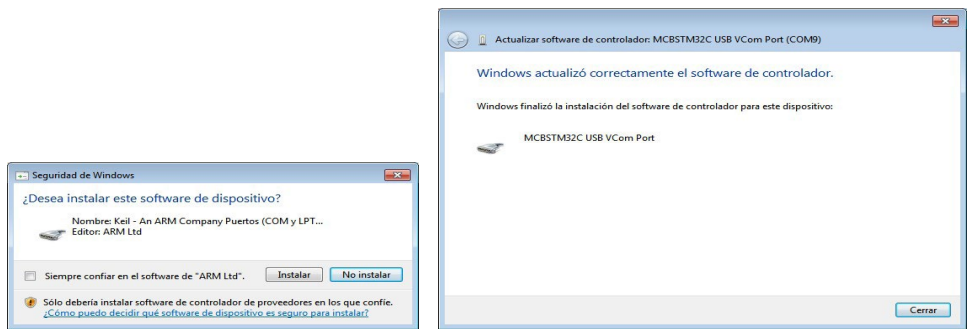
Seguridad de Windows

¿Desea instalar este software de dispositivo?

Nombre: Keil - An ARM Company Puertos (COM y LPT...
Editor: ARM Ltd

Siempre confiar en el software de "ARM Ltd".

Instalar

No instalar

Sólo debería instalar software de controlador de proveedores en los que confíe. ¿Cómo puedo decidir qué software de dispositivo es seguro para instalar?

Actualizar software de controlador: MCBSTM32C USB VCom Port (COM9)

Windows actualizó correctamente el software de controlador.

Windows finalizó la instalación del software de controlador para este dispositivo:

MCBSTM32C USB VCom Port

Cerrar